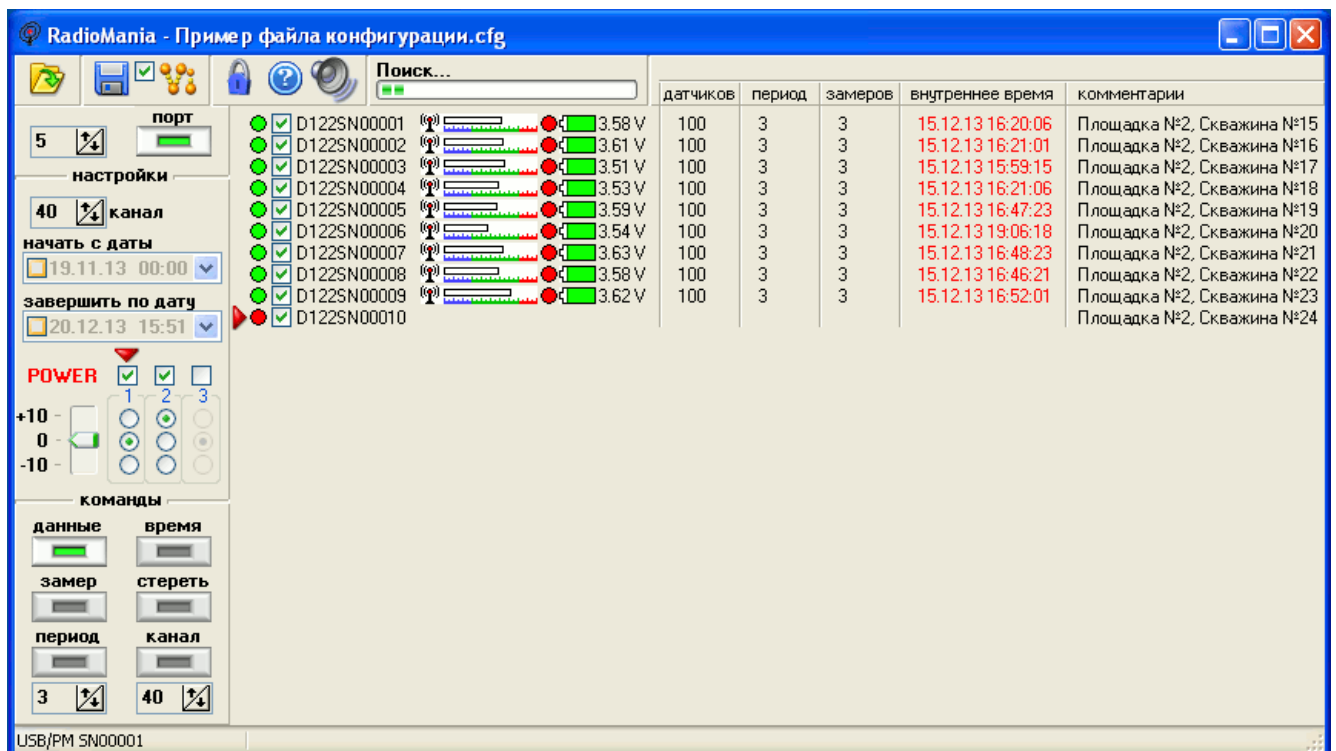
RadioMania - Пример файла конфигурации.cfg

Поиск...

5 порт

настройки

40 канал

начать с даты
19.11.13 00:00

завершить по дату
20.12.13 15:51

POWER
1 2 3
+10
0
-10

команды
данные время
замер стереть
период канал
3 40

| | датчиков | период | замеров | внутреннее время | комментарии |
|---|---|---|---|---|---|
| D122SN00001 3.58 V | 100 | 3 | 3 | 15.12.13 16:20:06 | Площадка №2, Скважина №15 |
| D122SN00002 3.61 V | 100 | 3 | 3 | 15.12.13 16:21:01 | Площадка №2, Скважина №16 |
| D122SN00003 3.51 V | 100 | 3 | 3 | 15.12.13 15:59:15 | Площадка №2, Скважина №17 |
| D122SN00004 3.53 V | 100 | 3 | 3 | 15.12.13 16:21:06 | Площадка №2, Скважина №18 |
| D122SN00005 3.59 V | 100 | 3 | 3 | 15.12.13 16:47:23 | Площадка №2, Скважина №19 |
| D122SN00006 3.54 V | 100 | 3 | 3 | 15.12.13 19:06:18 | Площадка №2, Скважина №20 |
| D122SN00007 3.63 V | 100 | 3 | 3 | 15.12.13 16:48:23 | Площадка №2, Скважина №21 |
| D122SN00008 3.58 V | 100 | 3 | 3 | 15.12.13 16:46:21 | Площадка №2, Скважина №22 |
| D122SN00009 3.62 V | 100 | 3 | 3 | 15.12.13 16:52:01 | Площадка №2, Скважина №23 |
| D122SN00010 | | | | | Площадка №2, Скважина №24 |

USB/PM SN00001